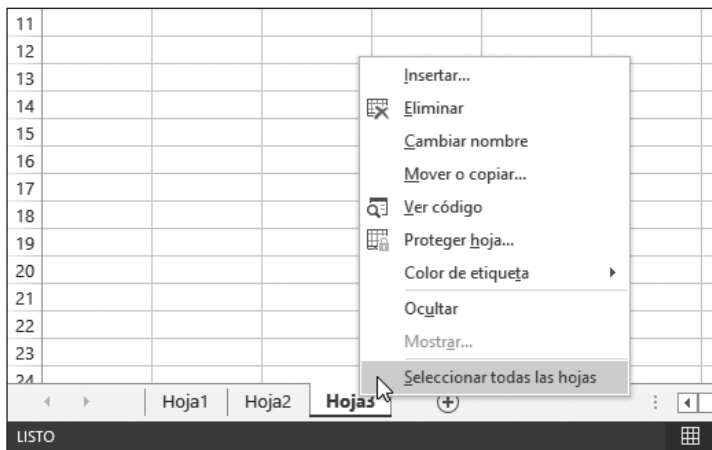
11
12
13
14
15
16
17
18
19
20
21
22
23
24

Insertar...
Eliminar
Cambiar nombre
Mover o copiar...
Ver código
Proteger hoja...
Color de etiqueta
Ocultar
Mostrar...
Seleccionar todas las hojas

Hoja1 Hoja2 Hoja3

LISTO